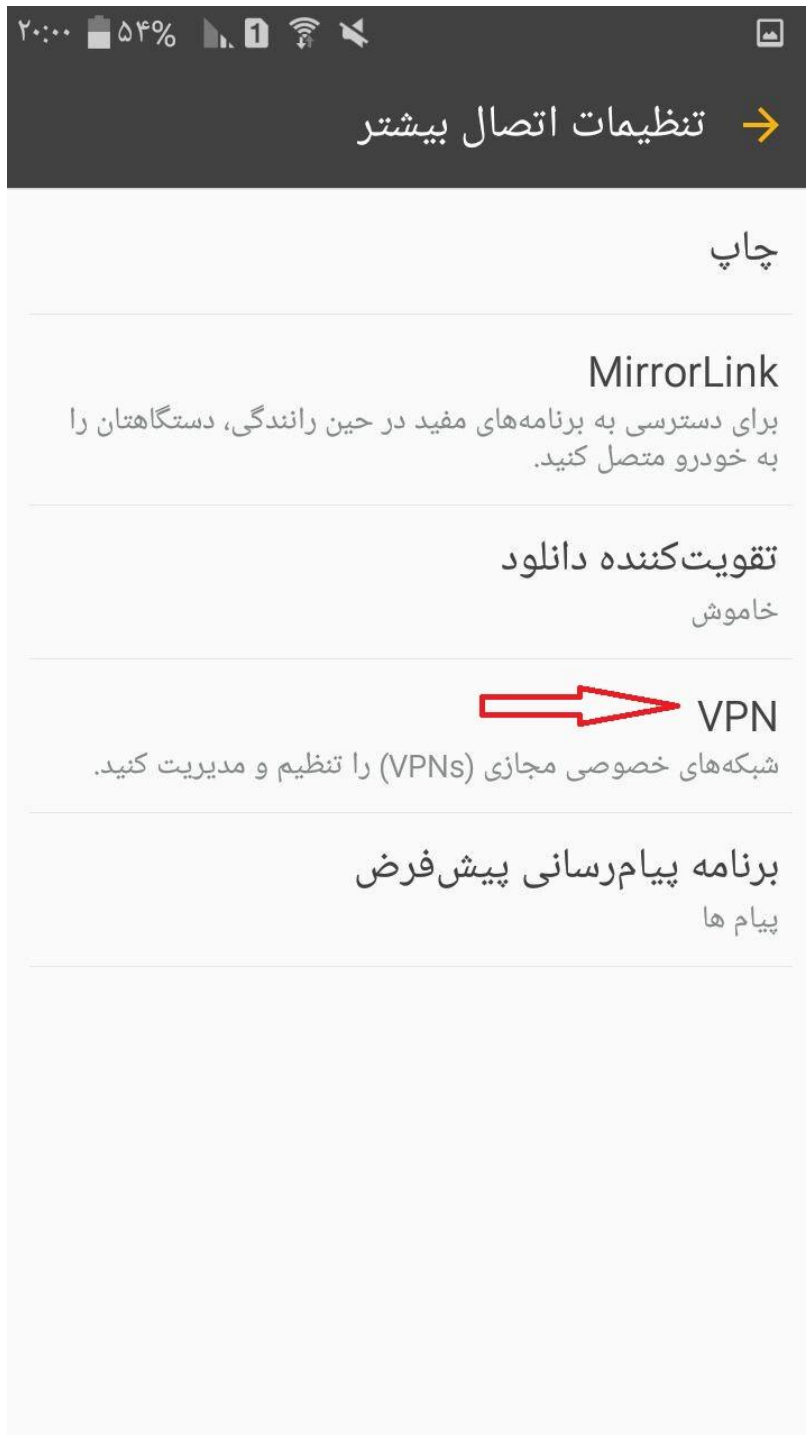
۲۰:۰۰ ۵۴% 1

تنظیمات اتصال بیشتر

چاپ

MirrorLink
برای دسترسی به برنامه‌های مفید در حین رانندگی، دستگاهتان را به خودرو متصل کنید.

تقویت‌کننده دانلود
خاموش

VPN
شبکه‌های خصوصی مجازی (VPNs) را تنظیم و مدیریت کنید.

برنامه پیام‌رسانی پیش‌فرض
پیام ها